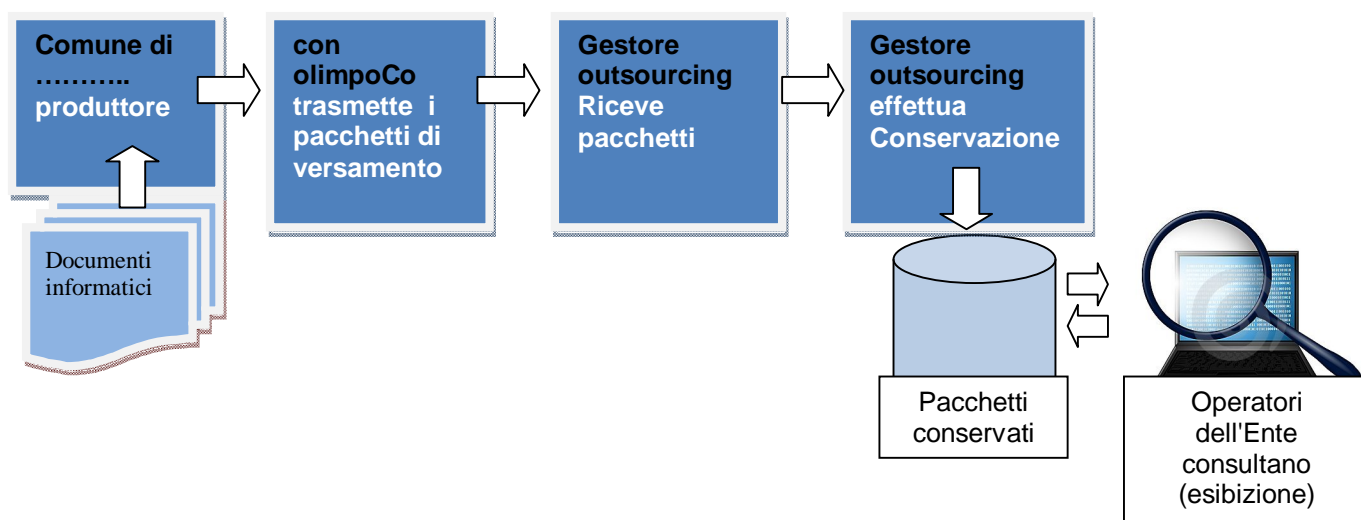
Comune di ……….. produttore

Documenti informatici

con olimpoCo trasmette i pacchetti di versamento

Gestore outsourcing Riceve pacchetti

Gestore outsourcing effettua Conservazione

Pacchetti conservati

Operatori dell'Ente consultano (esibizione)